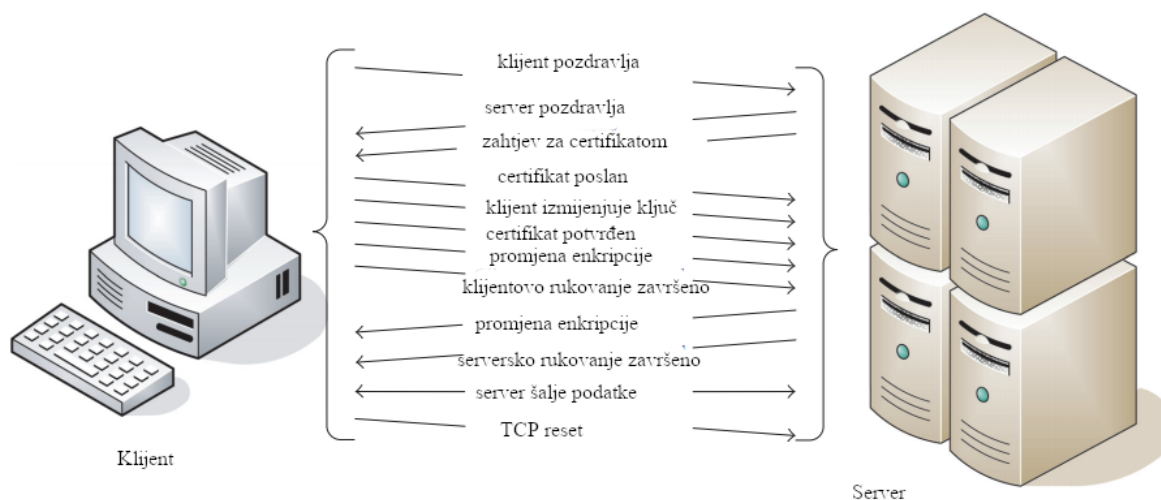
klijent pozdravlja

server pozdravlja

zahtjev za certifikatom

certifikat poslan

klijent izmjenjuje ključ

certifikat potvrđen

promjena enkripcije

klijentovo rukovanje završeno

promjena enkripcije

serversko rukovanje završeno

server šalje podatke

TCP reset

Klijent

Server